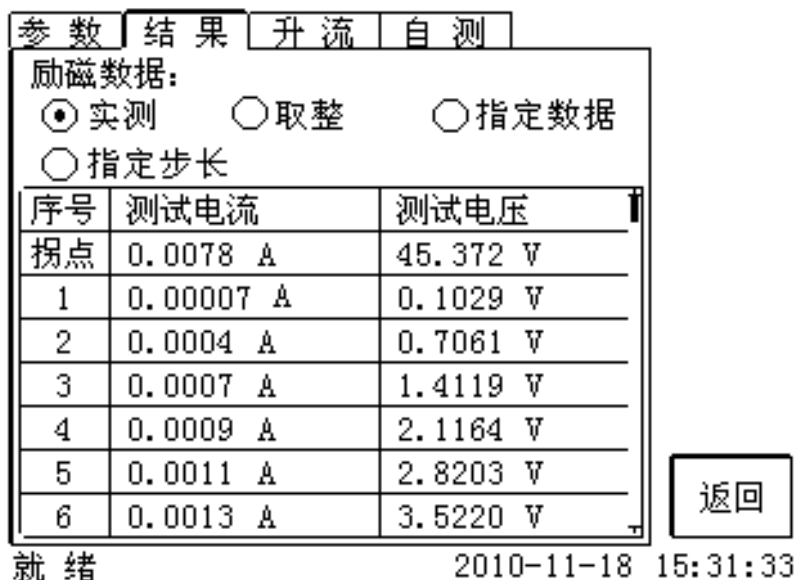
参数 结果 升流 自测

励磁数据:

⦿ 实测 ○ 取整 ○ 指定数据

○ 指定步长

| 序号 | 测试电流 | 测试电压 |
|---|---|---|
| 拐点 | 0.0078 A | 45.372 V |
| 1 | 0.00007 A | 0.1029 V |
| 2 | 0.0004 A | 0.7061 V |
| 3 | 0.0007 A | 1.4119 V |
| 4 | 0.0009 A | 2.1164 V |
| 5 | 0.0011 A | 2.8203 V |
| 6 | 0.0013 A | 3.5220 V |

返回

就绪 2010-11-18 15:31:33